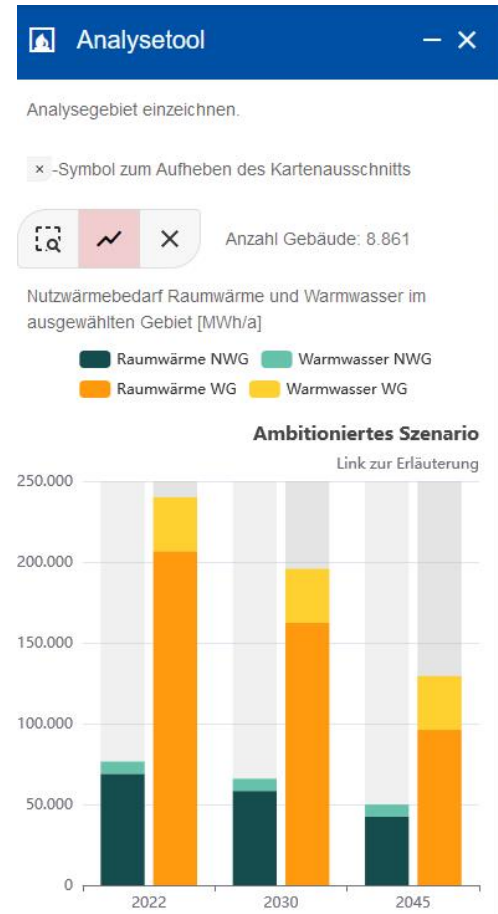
Analysetool

Analysegebiet einzeichnen.

× -Symbol zum Aufheben des Kartenausschnitts

Anzahl Gebäude: 8.861

Nutzwärmebedarf Raumwärme und Warmwasser im ausgewählten Gebiet [MWh/a]

Raumwärme NWG
Warmwasser NWG
Raumwärme WG
Warmwasser WG

Ambitioniertes Szenario

Link zur Erläuterung

250.000
200.000
150.000
100.000
50.000
0

2022
2030
2045